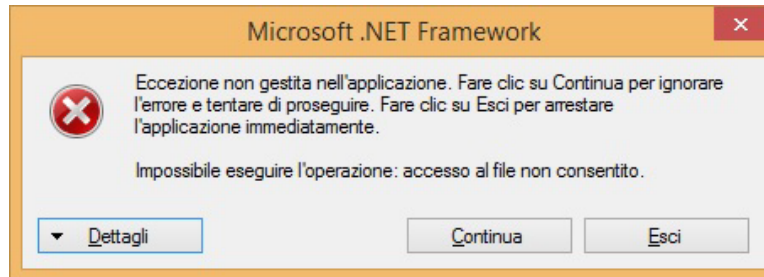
Microsoft .NET Framework

Eccezione non gestita nell'applicazione. Fare clic su Continua per ignorare l'errore e tentare di proseguire. Fare clic su Esci per arrestare l'applicazione immediatamente.

Impossibile eseguire l'operazione: accesso al file non consentito.

Dettagli

Continua

Esci